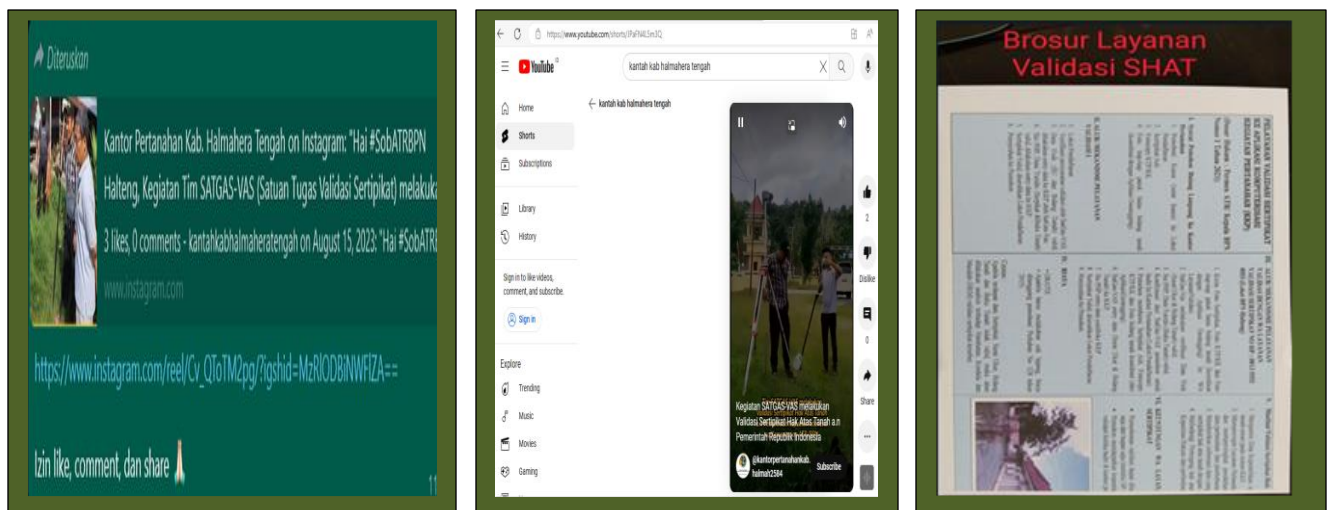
Diteruskan

Kantor Pertanahan Kab. Halmahera Tengah on Instagram: "Hai #SobATRBPN Halteng. Kegiatan Tim SATGAS-VAS (Satuan Tugas Validasi Sertipikat) melakuka

3 likes, 0 comments - kantahkabhalmaheratengah on August 15, 2023: "Hai #SobATR

www.instagram.com

https://www.instagram.com/reel/Cv_QToTM2pg/?igshid=MzRlODBiNWFlZA==

Izin like, comment, dan share 🙏

11

https://www.youtube.com/shorts/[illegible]

YouTube

kantah kab halmahera tengah

Home

Shorts

Subscriptions

Library

History

Sign in to like videos, comment, and subscribe.

Sign in

Explore

Trending

Music

Movies

Gaming

kantah kab halmahera tengah

2

Dislike

0

Share

Kegiatan SATGAS-VAS melakukan Validasi Sertipikat Hak Atas Tanah a.n Pemerintah Republik Indonesia

@kantorpertanahankab.halmah2584

Subscribe

Brosur Layanan Validasi SHAT

PELAYANAN VALIDASI SERTIPIKAT KE APLIKASI KOMPUTERISASI KEGIATAN PERTANAHAN (KKP)

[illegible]